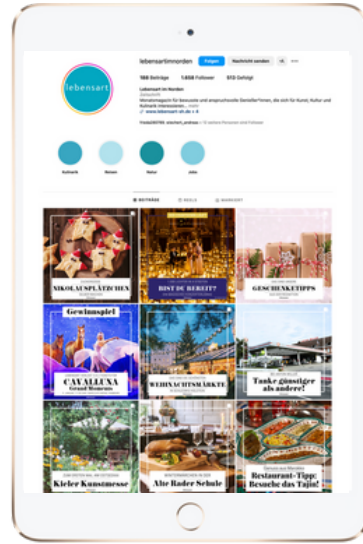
lebensartimnorden Folgen Nachricht senden

188 Beiträge 1.858 Follower 613 Gefolgt

Lebensart im Norden
Zeitschrift
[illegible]
www.lebensart-sh.de

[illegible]

lebensart

Kulinarik Reisen Natur Jobs

BEITRÄGE REELS MARKIERT

NIKOLAUSPLÄTZCHEN

BIST DU BEREIT?

GESCHENKTIPPS

Gewinnspiel

CAVALLUNA Grand Moments

WEIHNACHTSMÄRKTE

Tanke günstiger als andere!

Kieler Kunstmesse

Alte Rader Schule

Restaurant-Tipp: Besuche das Tajin!